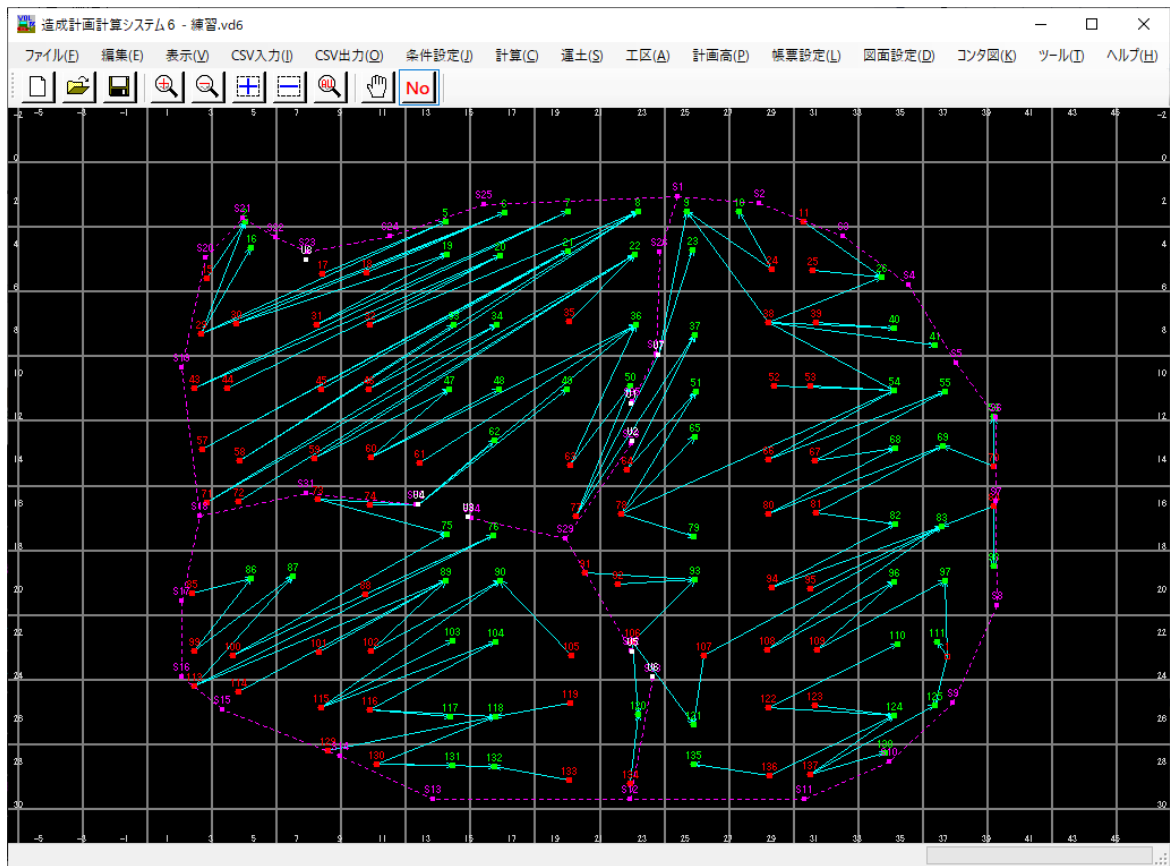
造成計画計算システム６ - 練習.vd6

ファイル(F) 編集(E) 表示(V) CSV入力(I) CSV出力(O) 条件設定(J) 計算(C) 運土(S) 工区(A) 計画高(P) 帳票設定(L) 図面設定(D) コンタ図(K) ツール(T) ヘルプ(H)

No

-5 -3 -1 1 3 5 7 9 11 13 15 17 19 21 23 25 27 29 31 33 35 37 39 41 43 45

-2 0 2 4 6 8 10 12 14 16 18 20 22 24 26 28 30

S25 6 7 8 S1 9 10 S2 11 S21 S22 5 S23 S24 16 U6 19 20 21 22 23 S26 S24 24 25 26 S4 17 18 29 30 31 32 33 34 35 36 37 38 39 40 41 S19 U7 S5 43 44 45 46 47 48 49 50 51 52 53 54 55 U1 S6 57 58 59 60 61 62 U2 63 64 65 66 67 68 69 70 S31 73 74 U4 71 72 S18 U34 77 78 80 81 82 83 S7 75 76 S29 79 85 86 87 88 89 90 91 92 93 94 95 96 97 S17 S8 98 99 100 101 102 103 104 105 106 U5 107 108 109 110 111 U8 112 S16 113 114 S15 115 116 117 118 119 120 121 122 123 124 125 S9 126 127 128 129 130 131 132 133 134 135 136 137 S10 S13 S12 S11